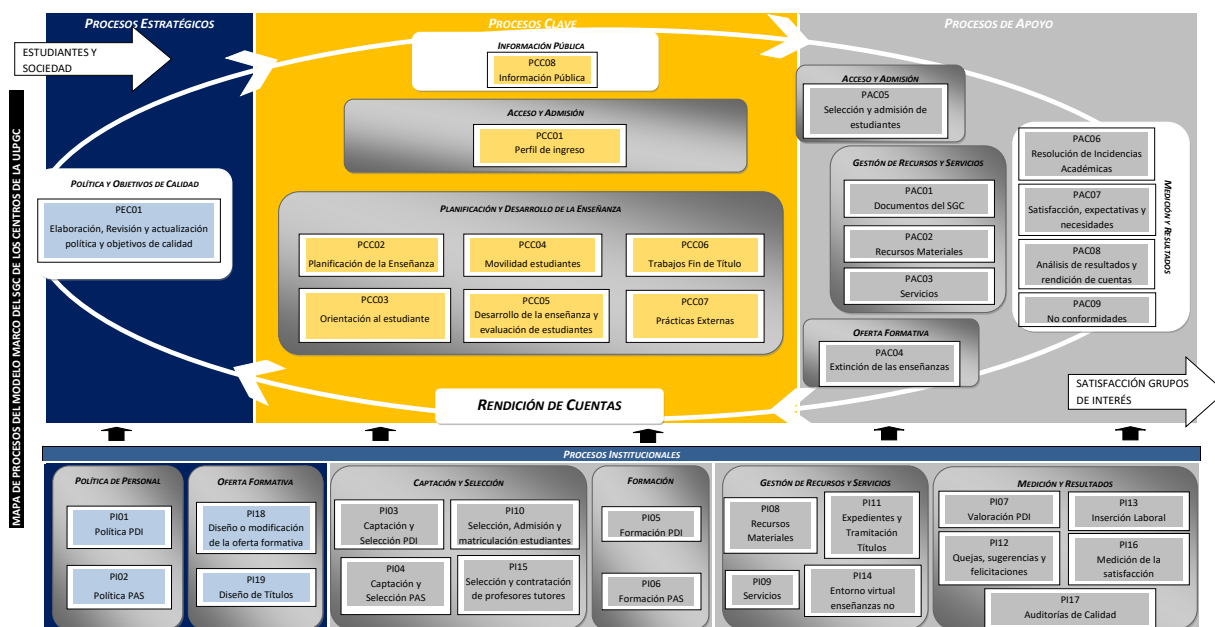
MAPA DE PROCESOS DEL MODELO MARCO DEL SGC DE LOS CENTROS DE LA ULPGC

PROCESOS ESTRATÉGICOS

PROCESOS CLAVE

PROCESOS DE APOYO

ESTUDIANTES Y SOCIEDAD

INFORMACIÓN PÚBLICA
PCC08
Información Pública

ACCESO Y ADMISIÓN
PCC01
Perfil de ingreso

POLÍTICA Y OBJETIVOS DE CALIDAD
PEC01
Elaboración, Revisión y actualización política y objetivos de calidad

PLANIFICACIÓN Y DESARROLLO DE LA ENSEÑANZA
PCC02
Planificación de la Enseñanza
PCC04
Movilidad estudiantes
PCC06
Trabajos Fin de Título
PCC03
Orientación al estudiante
PCC05
Desarrollo de la enseñanza y evaluación de estudiantes
PCC07
Prácticas Externas

ACCESO Y ADMISIÓN
PAC05
Selección y admisión de estudiantes

GESTIÓN DE RECURSOS Y SERVICIOS
PAC01
Documentos del SGC
PAC02
Recursos Materiales
PAC03
Servicios

MEDICIÓN Y RESULTADOS
PAC06
Resolución de Incidencias Académicas
PAC07
Satisfacción, expectativas y necesidades
PAC08
Análisis de resultados y rendición de cuentas
PAC09
No conformidades

OFERTA FORMATIVA
PAC04
Extinción de las enseñanzas

SATISFACCIÓN GRUPOS DE INTERÉS

RENDICIÓN DE CUENTAS

PROCESOS INSTITUCIONALES

POLÍTICA DE PERSONAL
PI01
Política PDI
PI02
Política PAS

OFERTA FORMATIVA
PI18
Diseño o modificación de la oferta formativa
PI19
Diseño de Títulos

CAPTACIÓN Y SELECCIÓN
PI03
Captación y Selección PDI
PI10
Selección, Admisión y matriculación estudiantes
PI04
Captación y Selección PAS
PI15
Selección y contratación de profesores tutores

FORMACIÓN
PI05
Formación PDI
PI06
Formación PAS

GESTIÓN DE RECURSOS Y SERVICIOS
PI08
Recursos Materiales
PI11
Expedientes y Tramitación Títulos
PI09
Servicios
PI14
Entorno virtual enseñanzas no

MEDICIÓN Y RESULTADOS
PI07
Valoración PDI
PI13
Inserción Laboral
PI12
Quejas, sugerencias y felicitaciones
PI16
Medición de la satisfacción
PI17
Auditorías de Calidad